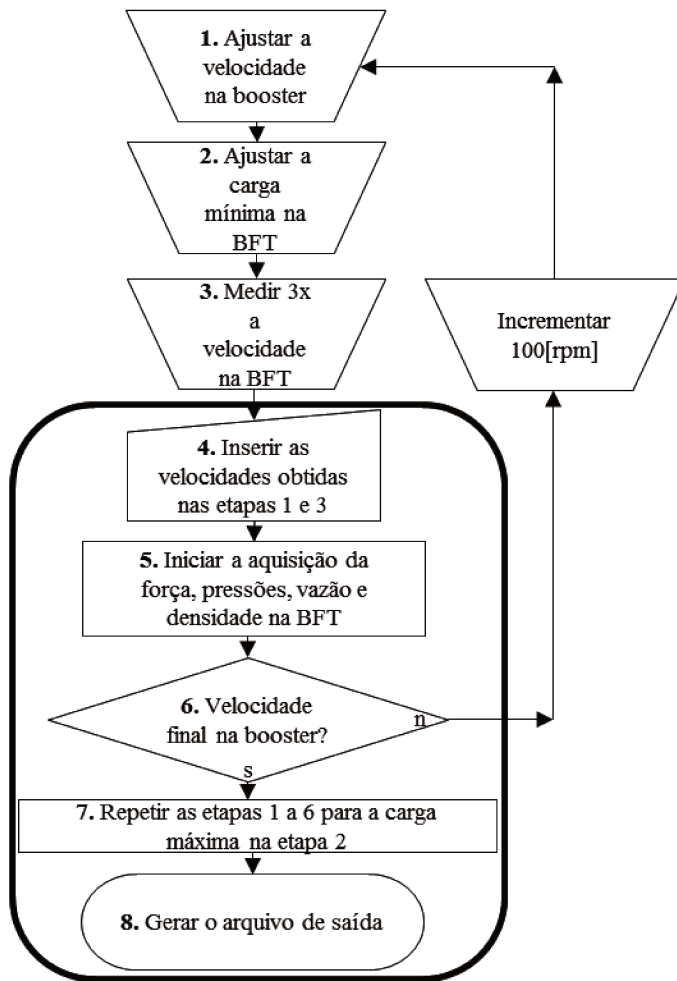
**1.** Ajustar a velocidade na booster

**2.** Ajustar a carga mínima na BFT

**3.** Medir 3x a velocidade na BFT

Incrementar 100[rpm]

**4.** Inserir as velocidades obtidas nas etapas 1 e 3

**5.** Iniciar a aquisição da força, pressões, vazão e densidade na BFT

**6.** Velocidade final na booster?

n

s

**7.** Repetir as etapas 1 a 6 para a carga máxima na etapa 2

**8.** Gerar o arquivo de saída